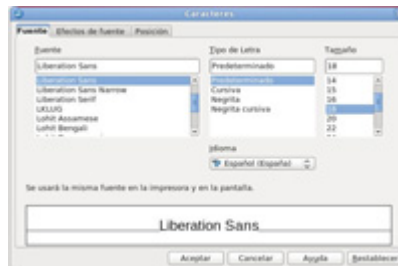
Caracteres

Fuente | Efectos de fuente | Posición

Fuente
Liberation Sans
Liberation Sans
Liberation Sans Narrow
Liberation Serif
LKLUG
Lohit Assamese
Lohit Bengali

Tipo de Letra
Predeterminado
Predeterminado
Cursiva
Negrita
Negrita cursiva

Tamaño
18
14
15
16
18
20
22

Idioma
Español (España)

Se usará la misma fuente en la impresora y en la pantalla.

Liberation Sans

Aceptar | Cancelar | Ayuda | Restablecer